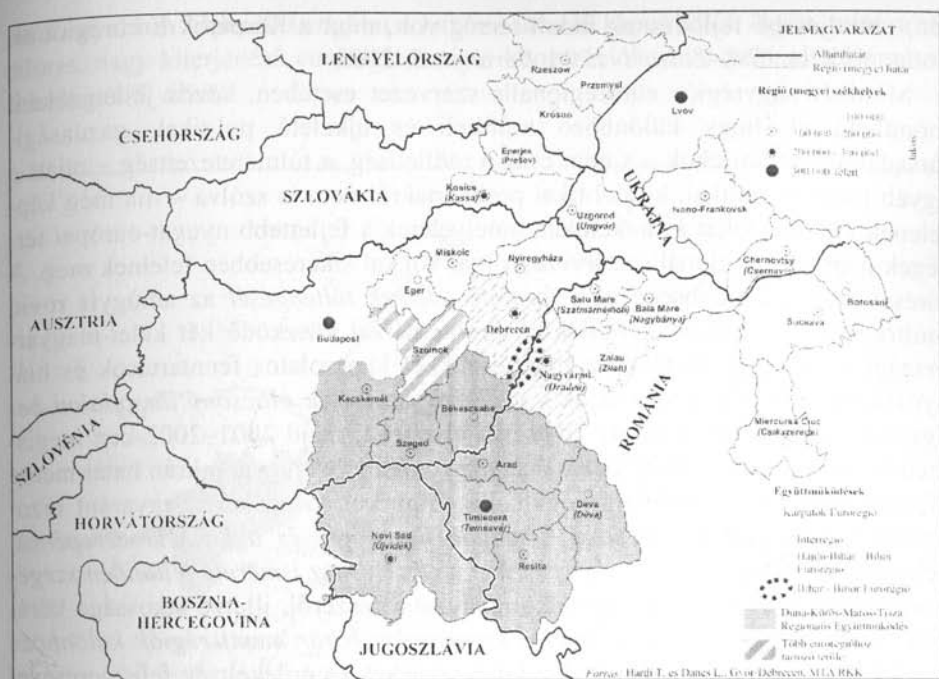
JELMAGYARÁZAT

Államhatár
Régió (megyei) határ

Régió (megyei) székhelyek

100 000
100 000 – 200 000
200 000 – 300 000
300 000 felett

LENGYELORSZÁG

CSEHORSZÁG

SZLOVÁKIA

UKRAJNA

AUSZTRIA

SZLOVÉNIA

HORVÁTORSZÁG

BOSZNIA-HERCEGOVINA

JUGOSZLÁVIA

ROMÁNIA

Rzeszów
Przemyśl
Krosno
Lvov
Eperjes (Prešov)
Kosice (Kassa)
Uzhorod (Ungvár)
Ivano-Frankovsk
Miskolc
Nyíregyháza
Eger
Chernovtsy (Csernovic)
Budapest
Debrecen
Satu Mare (Szatmárnémeti)
Baia Mare (Nagybánya)
Botoșani
Suceava
Szolnok
Zalau (Zilah)
Nagyvárad (Oradea)
Kecskemét
Békéscsaba
Szeged
Arad
Miercurea Ciuc (Csíkszereda)
Timișoara (Temesvár)
Deva (Déva)
Novi Sad (Újvidék)
Resita

Együttműködések
Kárpátok Eurorégió
Interrégió
Hajdú-Bihar - Bihor Eurorégió
Bihar - Bihor Eurorégió
Duna-Körös-Maros-Tisza Regionális Együttműködés
Több euroregióhoz tartozó terület

Forrás: Hardi T. és Danes L., Győr-Debrecen, MTA RKK